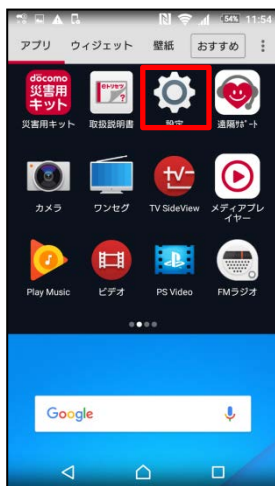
54% 11:54

アプリ ウィジェット 壁紙 おすすめ

docomo 災害用キット

災害用キット 取扱説明書 設定 遠隔サポート

カメラ ワンセグ TV SideView メディアプレイヤー

Play Music ビデオ PS Video FMラジオ

Google